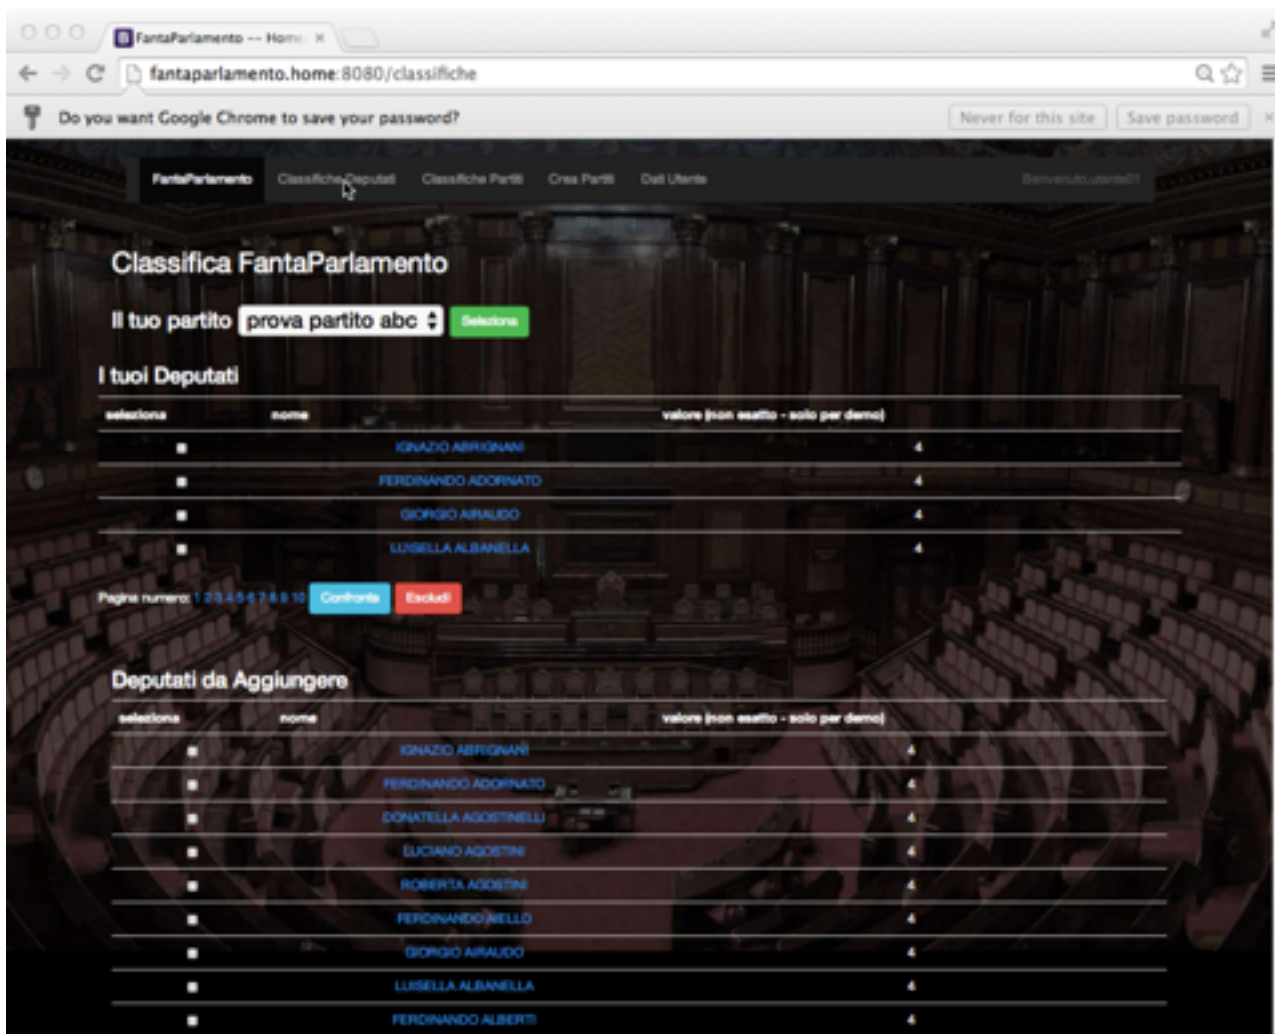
FantaParlamento -- Home ×

fantaparlamento.home:8080/classifiche

Do you want Google Chrome to save your password?

Never for this site

Save password

FantaParlamento

Classifiche Deputati

Classifiche Partiti

Crea Partiti

Dati Utente

Benvenuto,utente01

Classifica FantaParlamento

Il tuo partito prova partito abc

Seleziona

I tuoi Deputati

| seleziona | nome | valore (non esatto - solo per demo) |
|---|---|---|
| ■ | IGNAZIO ABRIGNANI | 4 |
| ■ | FERDINANDO ADORNATO | 4 |
| ■ | GIORGIO AIRAUDO | 4 |
| ■ | LUISELLA ALBANELLA | 4 |

Pagina numero: 1 2 3 4 5 6 7 8 9 10

Confronta

Escludi

Deputati da Aggiungere

| seleziona | nome | valore (non esatto - solo per demo) |
|---|---|---|
| ■ | IGNAZIO ABRIGNANI | 4 |
| ■ | FERDINANDO ADORNATO | 4 |
| ■ | DONATELLA AGOSTINELLI | 4 |
| ■ | LUCIANO AGOSTINI | 4 |
| ■ | ROBERTA AGOSTINI | 4 |
| ■ | FERDINANDO AIELLO | 4 |
| ■ | GIORGIO AIRAUDO | 4 |
| ■ | LUISELLA ALBANELLA | 4 |
| ■ | FERDINANDO ALBERTI | 4 |